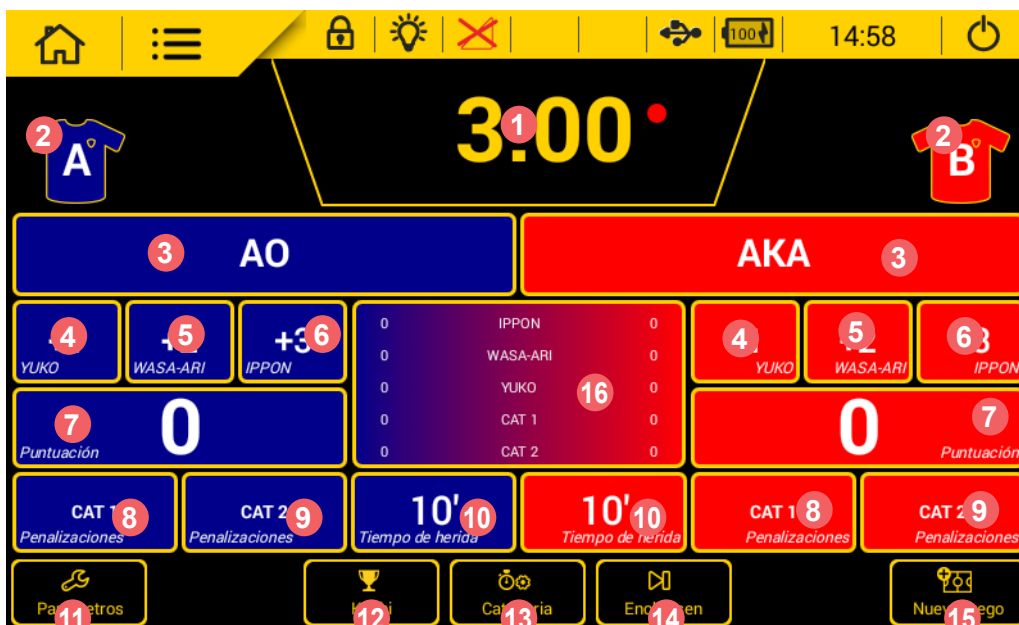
100
14:58

3:00
1

2
A

2
B

3
AO

AKA
3

4
YUKO

+2
5
WASA-ARI

+3
6
IPPON

| 0 | IPPON | 0 |
|---|---|---|
| 0 | WASA-ARI | 0 |
| 0 | YUKO | 0 |
| 0 | CAT 1 | 0 |
| 0 | CAT 2 | 0 |

16

4
YUKO

+2
5
WASA-ARI

6
3
IPPON

7
Puntuación
0

0
7
Puntuación

CAT 1
8
Penalizaciones

CAT 2
9
Penalizaciones

10'
10
Tiempo de herida

10'
10
Tiempo de herida

CAT 1
8
Penalizaciones

CAT 2
9
Penalizaciones

Parámetros
11

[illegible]
12

Categoría
13

Encuentro
14

Nuevo juego
15